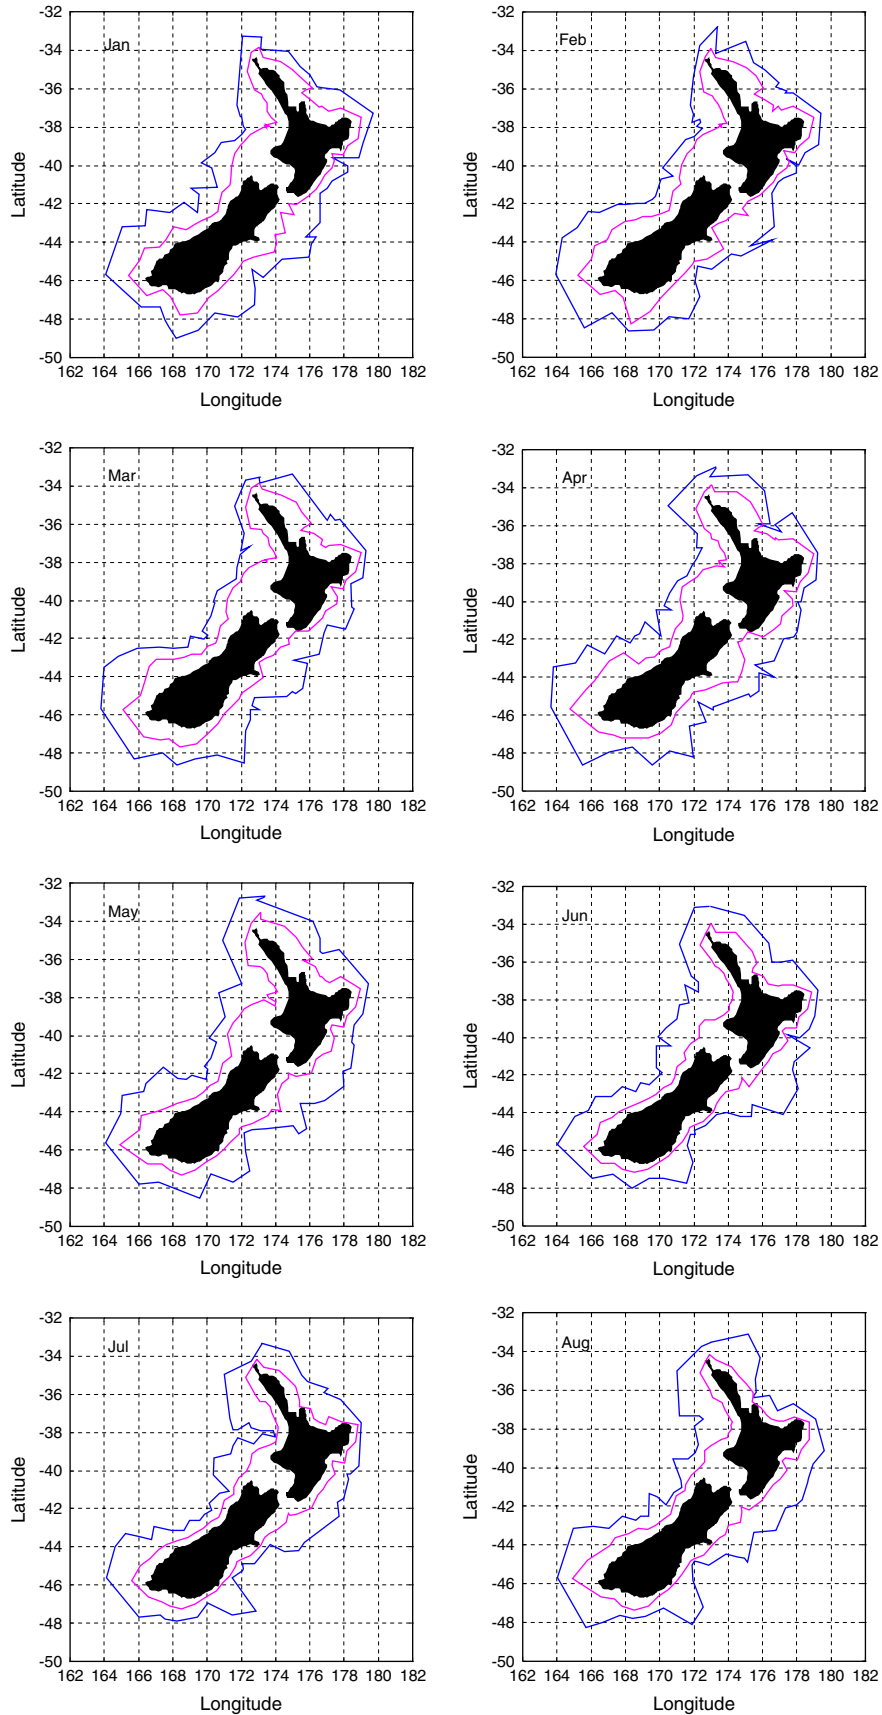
Jan

-32
-34
-36
-38
-40
-42
-44
-46
-48
-50
Latitude
162 164 166 168 170 172 174 176 178 180 182
Longitude

Feb

-32
-34
-36
-38
-40
-42
-44
-46
-48
-50
Latitude
162 164 166 168 170 172 174 176 178 180 182
Longitude

Mar

-32
-34
-36
-38
-40
-42
-44
-46
-48
-50
Latitude
162 164 166 168 170 172 174 176 178 180 182
Longitude

Apr

-32
-34
-36
-38
-40
-42
-44
-46
-48
-50
Latitude
162 164 166 168 170 172 174 176 178 180 182
Longitude

May

-32
-34
-36
-38
-40
-42
-44
-46
-48
-50
Latitude
162 164 166 168 170 172 174 176 178 180 182
Longitude

Jun

-32
-34
-36
-38
-40
-42
-44
-46
-48
-50
Latitude
162 164 166 168 170 172 174 176 178 180 182
Longitude

Jul

-32
-34
-36
-38
-40
-42
-44
-46
-48
-50
Latitude
162 164 166 168 170 172 174 176 178 180 182
Longitude

Aug

-32
-34
-36
-38
-40
-42
-44
-46
-48
-50
Latitude
162 164 166 168 170 172 174 176 178 180 182
Longitude